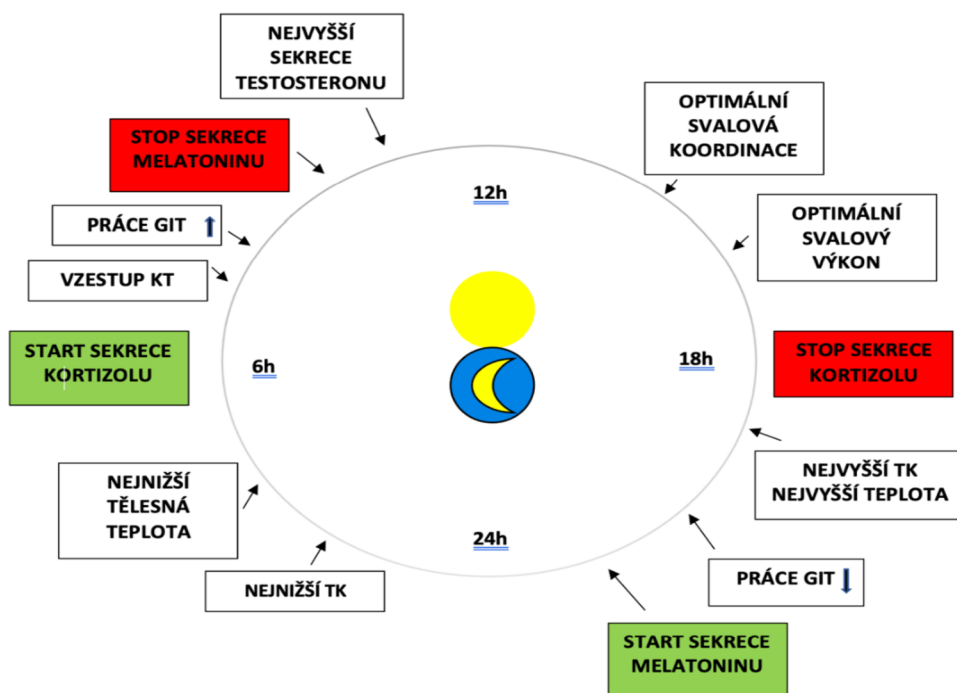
NEJVYŠŠÍ SEKRECE TESTOSTERONU

OPTIMÁLNÍ SVALOVÁ KOORDINACE

STOP SEKRECE MELATONINU

12h

PRÁCE GIT ↑

OPTIMÁLNÍ SVALOVÝ VÝKON

VZESTUP KT

START SEKRECE KORTIZOLU

6h

18h

STOP SEKRECE KORTIZOLU

NEJVYŠŠÍ TK NEJVYŠŠÍ TEPLOTA

NEJNIŽŠÍ TĚLESNÁ TEPLOTA

24h

PRÁCE GIT ↓

NEJNIŽŠÍ TK

START SEKRECE MELATONINU